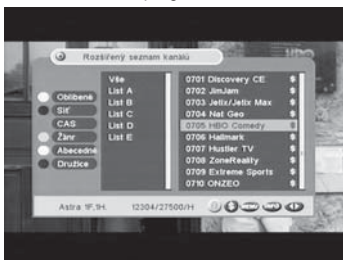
Rozšířený seznam kanálů

Oblíbené
Síť
CAS
Žánr
Abecedně
Družice

Vše
List A
List B
List C
List D
List E

0701 Discovery CE $
0702 JimJam $
0703 Jetix/Jetix Max $
0704 Nat Geo $
0705 HBO Comedy $
0706 Hallmark $
0707 Hustler TV $
0708 ZoneReality $
0709 Extreme Sports $
0710 ONZEO $

Astra 1F,1H. 12304/27500/H.

HBO